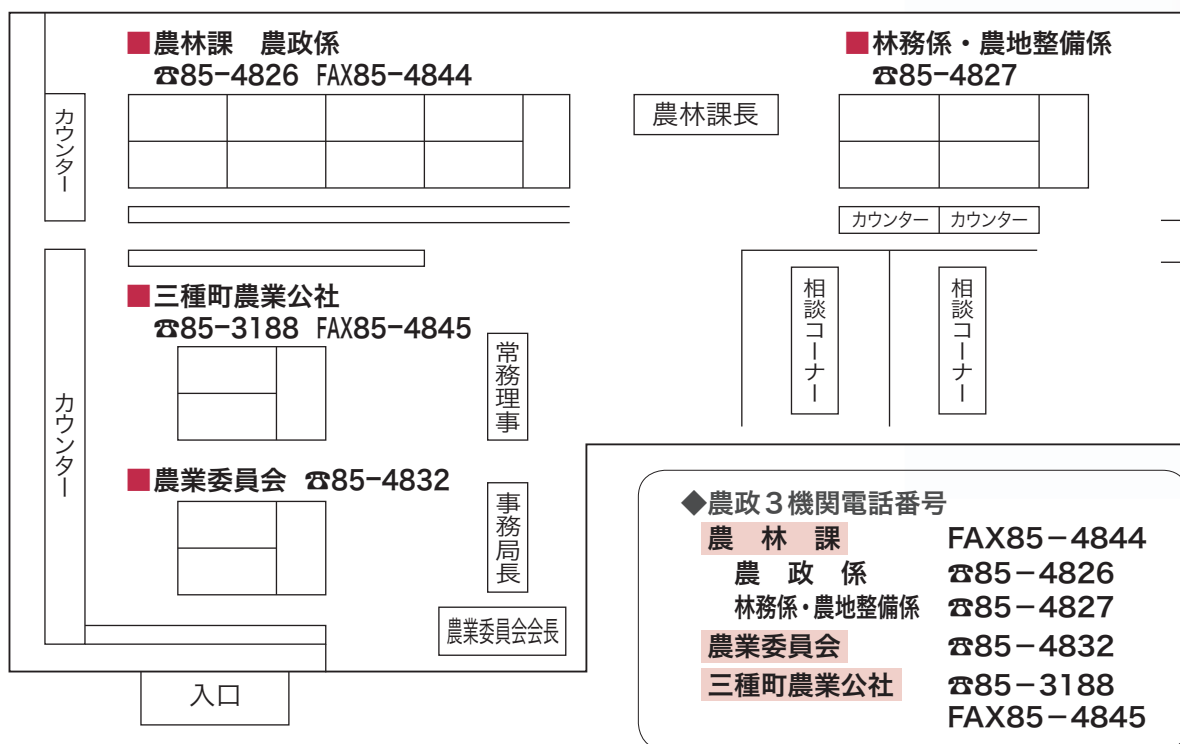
■農林課　農政係
☎85-4826 FAX85-4844

■林務係・農地整備係
☎85-4827

農林課長

カウンター

カウンター　カウンター

相談コーナー

相談コーナー

■三種町農業公社
☎85-3188 FAX85-4845

常務理事

カウンター

■農業委員会 ☎85-4832

事務局長

農業委員会会長

入口

◆農政３機関電話番号

| | |
|---|---|
| 農　林　課 | FAX85−4844 |
| 農　政　係 | ☎85−4826 |
| 林務係・農地整備係 | ☎85−4827 |
| 農業委員会 | ☎85−4832 |
| 三種町農業公社 | ☎85−3188 FAX85−4845 |